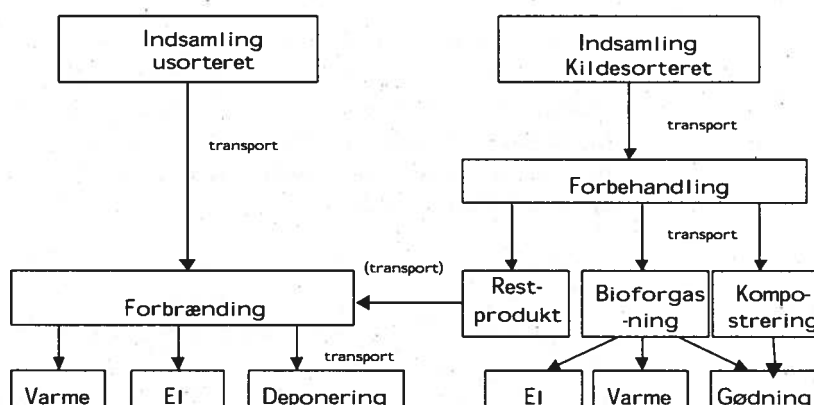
Indsamling usorteret

transport

Indsamling Kildesorteret

transport

Forbehandling

transport

(transport)

Forbrænding

Rest-produkt

Bioforgas-ning

Kompo-strering

transport

Varme

El

Deponering

El

Varme

Gødning